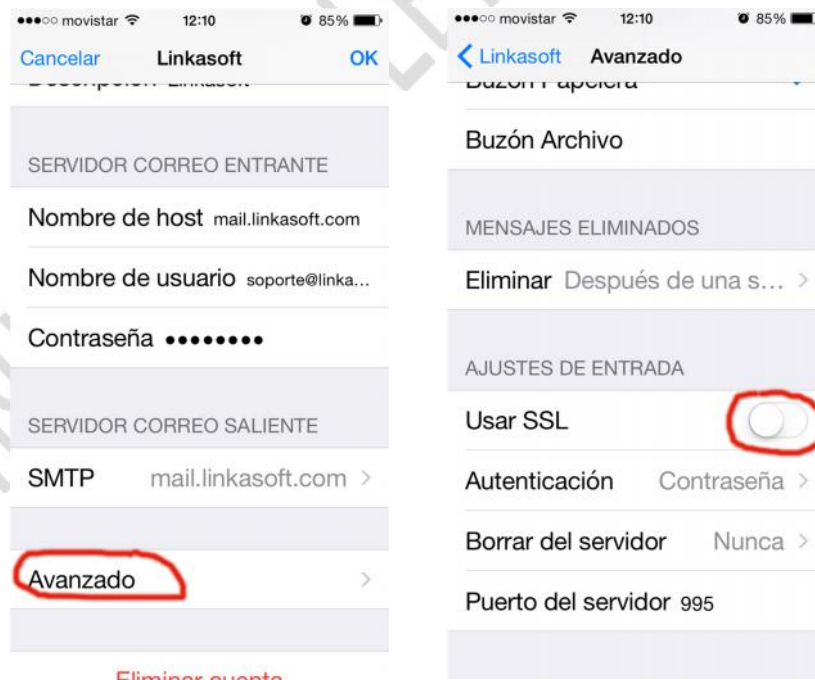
●●●○○ movistar 12:10 85%

Cancelar Linkasoft OK

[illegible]

SERVIDOR CORREO ENTRANTE

Nombre de host mail.linkasoft.com

Nombre de usuario soporte@linka...

Contraseña ••••••••

SERVIDOR CORREO SALIENTE

SMTP mail.linkasoft.com >

Avanzado >

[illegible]

●●●○○ movistar 12:10 85%

< Linkasoft Avanzado

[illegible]

Buzón Archivo

MENSAJES ELIMINADOS

Eliminar Después de una s... >

AJUSTES DE ENTRADA

Usar SSL

Autenticación Contraseña >

Borrar del servidor Nunca >

Puerto del servidor 995